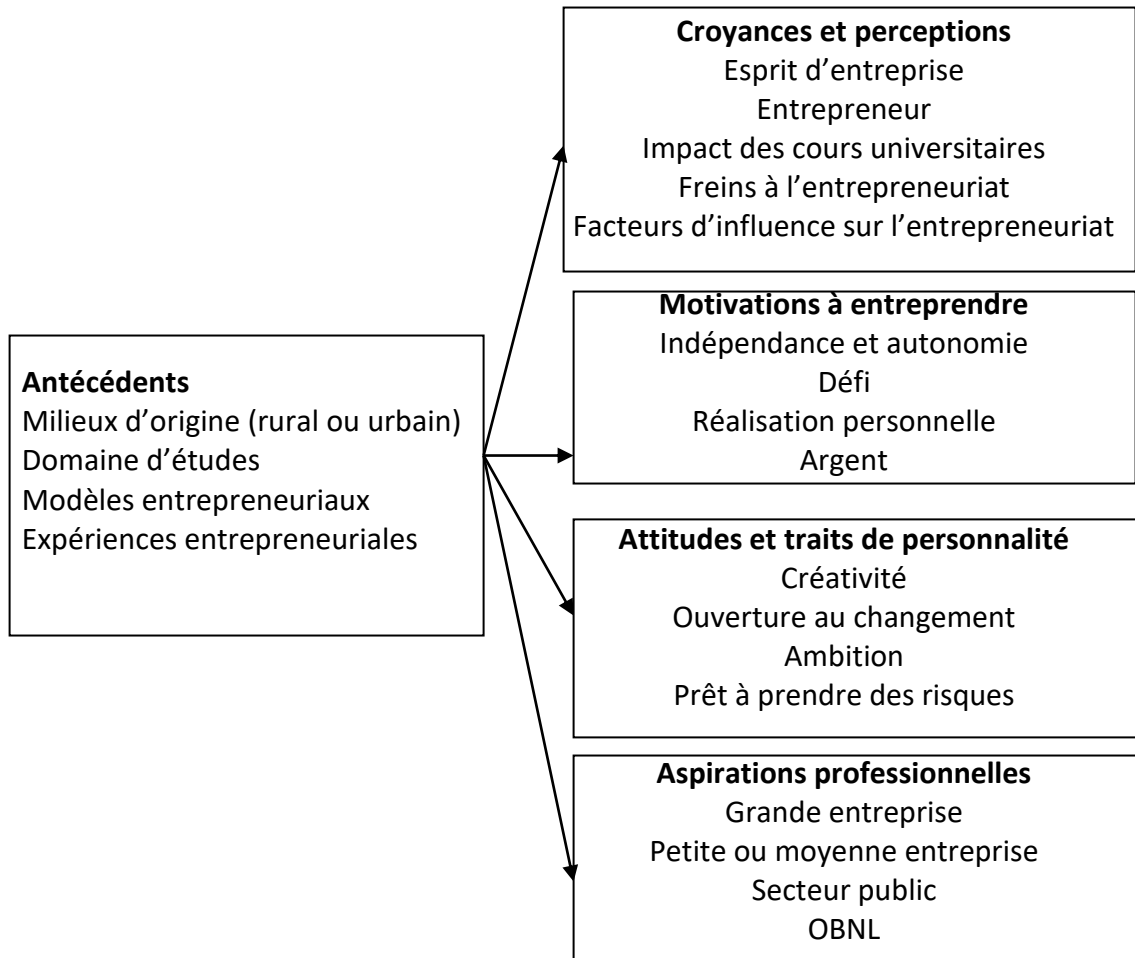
Antécédents
Milieux d'origine (rural ou urbain)
Domaine d'études
Modèles entrepreneuriaux
Expériences entrepreneuriales

Croyances et perceptions
Esprit d'entreprise
Entrepreneur
Impact des cours universitaires
Freins à l'entrepreneuriat
Facteurs d'influence sur l'entrepreneuriat

Motivations à entreprendre
Indépendance et autonomie
Défi
Réalisation personnelle
Argent

Attitudes et traits de personnalité
Créativité
Ouverture au changement
Ambition
Prêt à prendre des risques

Aspirations professionnelles
Grande entreprise
Petite ou moyenne entreprise
Secteur public
OBNL